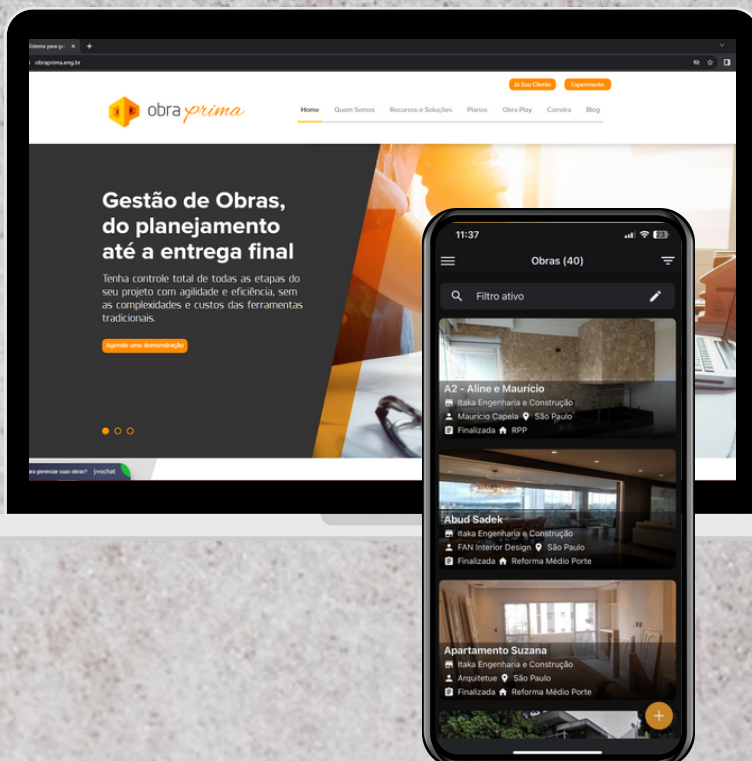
Sistema para ge
obraprima.eng.br
Já Sou Cliente
Experimente
obra prima
Home
Quem Somos
Recursos e Soluções
Planos
Obra Play
Carreira
Blog

Gestão de Obras, do planejamento até a entrega final

Tenha controle total de todas as etapas do seu projeto com agilidade e eficiência, sem as complexidades e custos das ferramentas tradicionais.

Agende uma demonstração

...gerenciar suas obras? jivochat

11:37
Obras (40)
Filtro ativo

A2 - Aline e Maurício
Itaka Engenharia e Construção
Maurício Capela São Paulo
Finalizada RPP

Abud Sadek
Itaka Engenharia e Construção
FAN Interior Design São Paulo
Finalizada Reforma Médio Porte

Apartamento Suzana
Itaka Engenharia e Construção
Arquitetue São Paulo
Finalizada Reforma Médio Porte